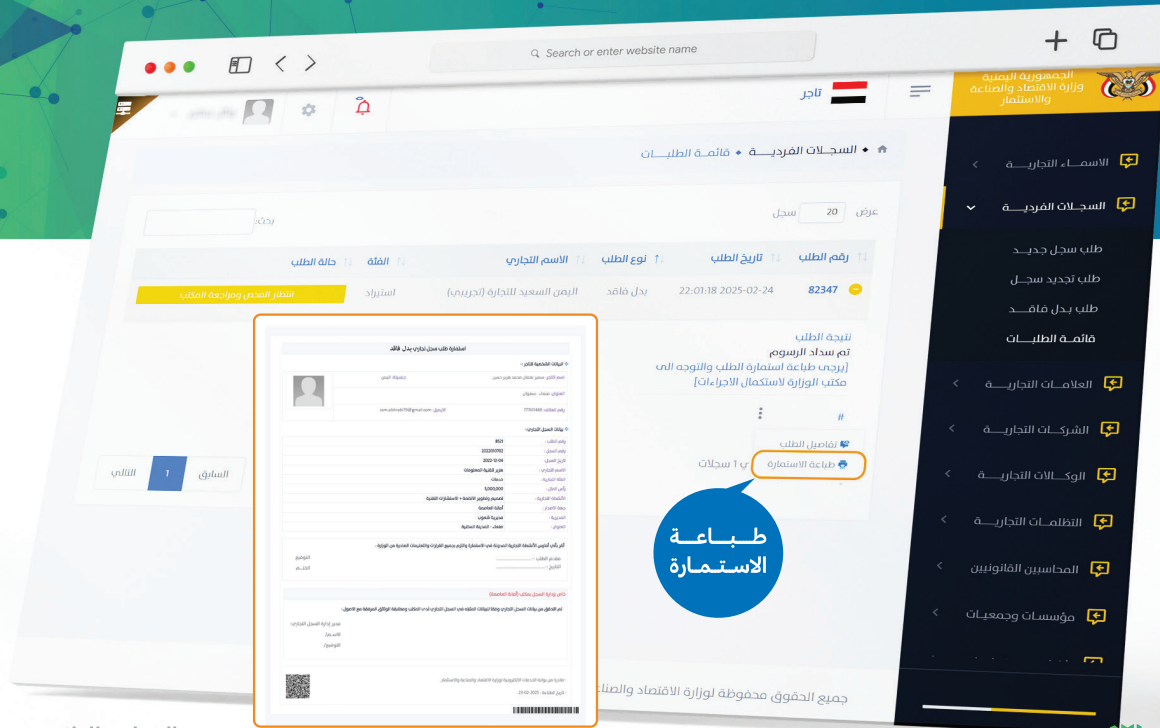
Search or enter website name

الجمهورية اليمنية
وزارة الاقتصاد والصناعة والاستثمار

تاجر

السجلات الفردية • قائمة الطلبات

الاسماء التجارية
السجلات الفردية
طلب سجل جديد
طلب تجديد سجل
طلب بدل فاقد
قائمة الطلبات
العلامات التجارية
الشركات التجارية
الوكالات التجارية
التظلمات التجارية
المحاسبين القانونيين
مؤسسات وجمعيات

عرض 20 سجل
بحث:

| رقم الطلب | تاريخ الطلب | نوع الطلب | الاسم التجاري | الفئة | حالة الطلب |
|---|---|---|---|---|---|
| 82347 | 2025-02-24 22:01:18 | بدل فاقد | اليمن السعيد للتجارة (تجريبي) | استيراد | انتظار الفحص ومراجعة المكتب |

نتيجة الطلب
تم سداد الرسوم
[يرجى طباعة استمارة الطلب والتوجه الى مكتب الوزارة لاستكمال الإجراءات]

#
تفاصيل الطلب
طباعة الاستمارة

ي 1 سجلات

السابق 1 التالي

استمارة طلب سجل تجاري بدل فاقد

طباعة الاستمارة

جميع الحقوق محفوظة لوزارة الاقتصاد والصناعة